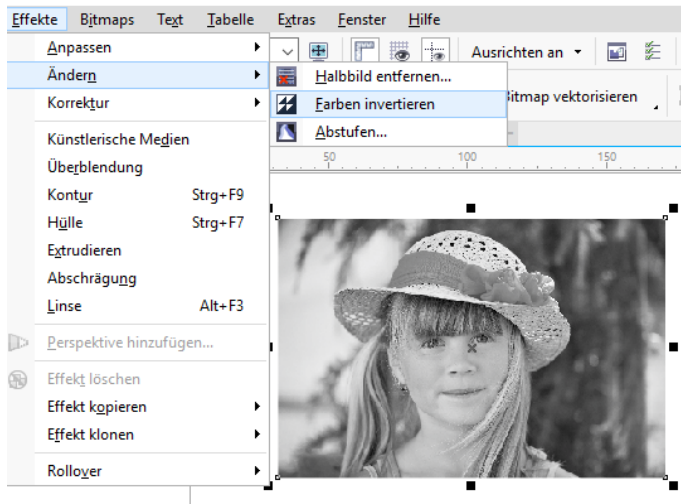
Effekte Bitmaps Text Tabelle Extras Fenster Hilfe

Anpassen
Ändern
Korrektur
Künstlerische Medien
Überblendung
Kontur Strg+F9
Hülle Strg+F7
Extrudieren
Abschrägung
Linse Alt+F3
Perspektive hinzufügen...
Effekt löschen
Effekt kopieren
Effekt klonen
Rollover

Halbbild entfernen...
Farben invertieren
Abstufen...

Ausrichten an
Bitmap vektorisieren
50
100
150